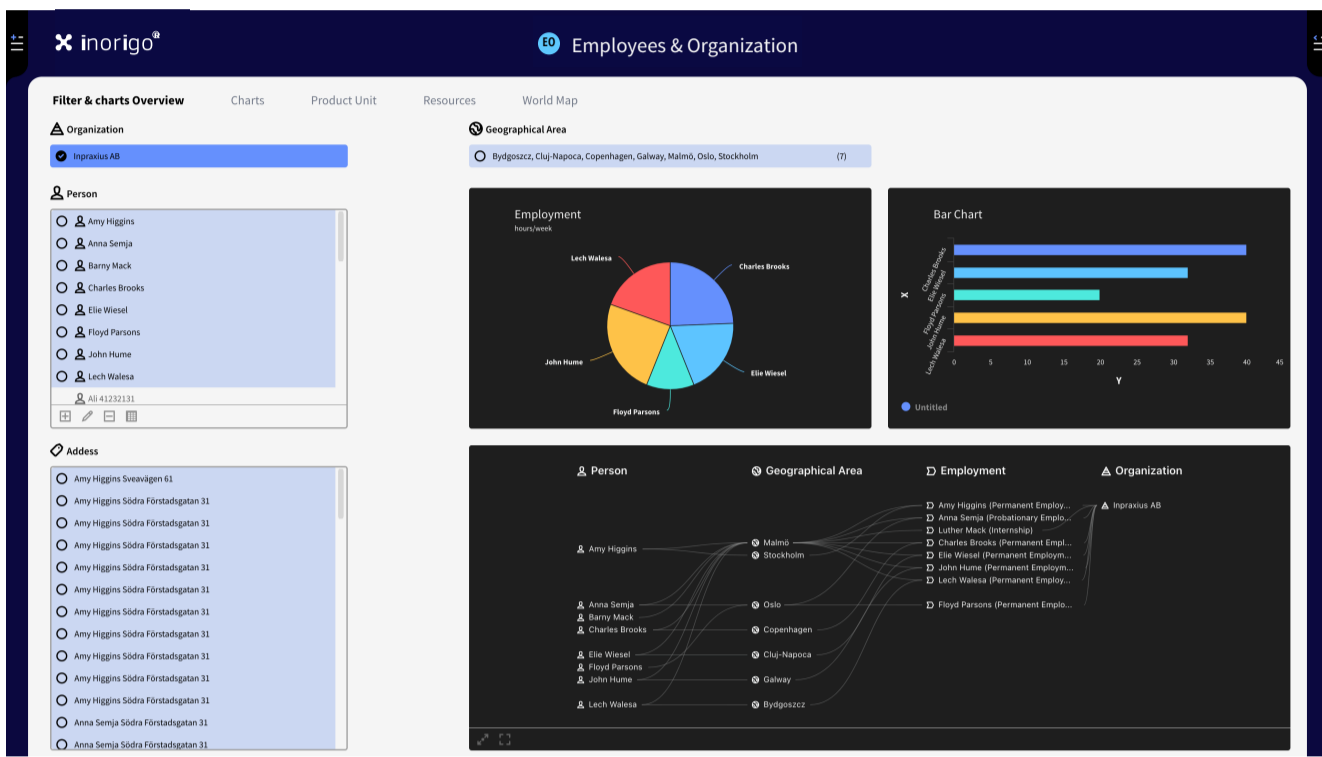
inorigo®

EO Employees & Organization

Filter & charts Overview Charts Product Unit Resources World Map

Organization

Inpraxius AB

Geographical Area

Bydgoszcz, Cluj-Napoca, Copenhagen, Galway, Malmö, Oslo, Stockholm (7)

Person

Amy Higgins
Anna Semja
Barny Mack
Charles Brooks
Elie Wiesel
Floyd Parsons
John Hume
Lech Walesa
Ali 41232131

Employment
hours/week

Lech Walesa
Charles Brooks
John Hume
Elie Wiesel
Floyd Parsons

Bar Chart

X
Charles Brooks
Elie Wiesel
Floyd Parsons
John Hume
Lech Walesa

0 5 10 15 20 25 30 35 40 45
Y

Untitled

Addess

Amy Higgins Sveavägen 61
Amy Higgins Södra Förstadsgatan 31
Amy Higgins Södra Förstadsgatan 31
Amy Higgins Södra Förstadsgatan 31
Amy Higgins Södra Förstadsgatan 31
Amy Higgins Södra Förstadsgatan 31
Amy Higgins Södra Förstadsgatan 31
Amy Higgins Södra Förstadsgatan 31
Amy Higgins Södra Förstadsgatan 31
Amy Higgins Södra Förstadsgatan 31
Amy Higgins Södra Förstadsgatan 31
Anna Semja Södra Förstadsgatan 31
Anna Semja Södra Förstadsgatan 31

Person
Geographical Area
Employment
Organization

Amy Higgins (Permanent Employ...
Anna Semja (Probationary Emplo...
Luther Mack (Internship)
Charles Brooks (Permanent Empl...
Elie Wiesel (Permanent Employm...
John Hume (Permanent Employm...
Lech Walesa (Permanent Employ...
Floyd Parsons (Permanent Emplo...

Inpraxius AB

Amy Higgins
Malmö
Stockholm
Anna Semja
Barny Mack
Charles Brooks
Oslo
Copenhagen
Elie Wiesel
Floyd Parsons
John Hume
Cluj-Napoca
Galway
Lech Walesa
Bydgoszcz